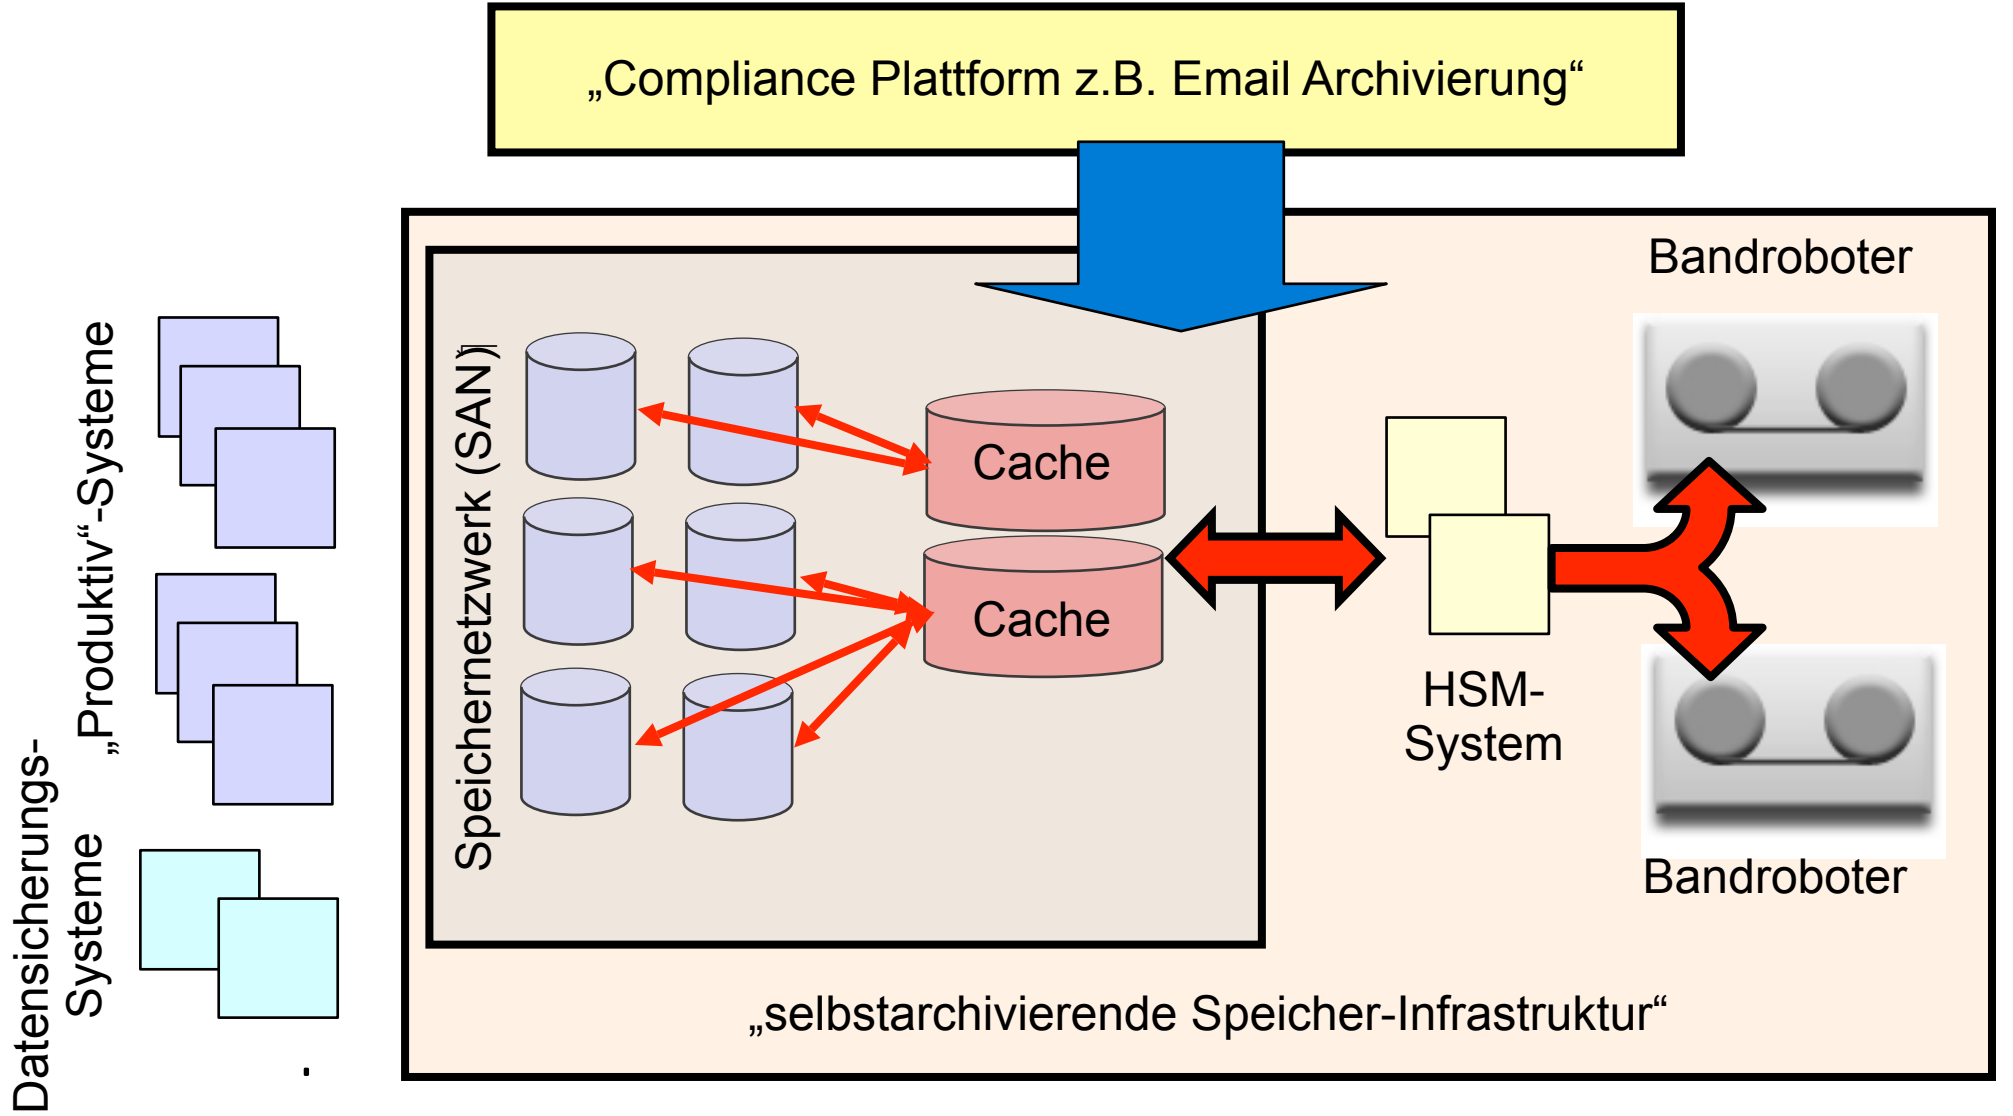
„Compliance Plattform z.B. Email Archivierung“

„Produktiv“-Systeme

Datensicherungs-Systeme

Speichernetzwerk (SAN)

Cache

Cache

Bandroboter

HSM-System

Bandroboter

„selbstarchivierende Speicher-Infrastruktur“